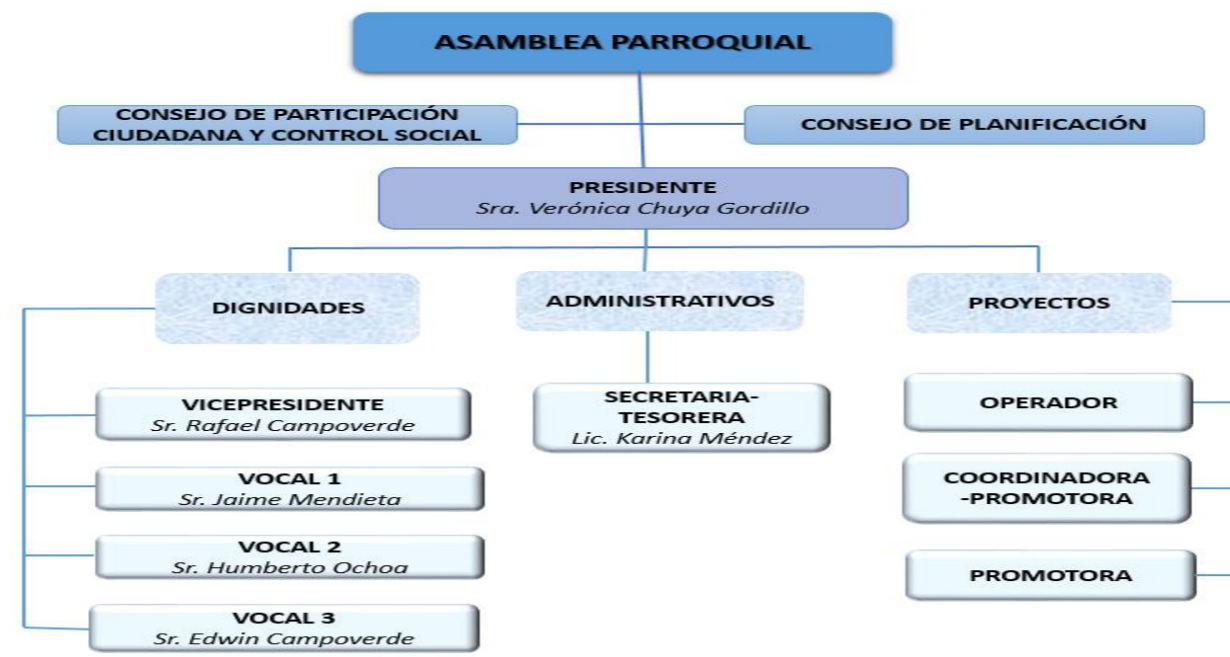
ASAMBLEA PARROQUIAL

CONSEJO DE PARTICIPACIÓN CIUDADANA Y CONTROL SOCIAL

CONSEJO DE PLANIFICACIÓN

PRESIDENTE
Sra. Verónica Chuya Gordillo

DIGNIDADES

ADMINISTRATIVOS

PROYECTOS

VICEPRESIDENTE
Sr. Rafael Campoverde

VOCAL 1
Sr. Jaime Mendieta

VOCAL 2
Sr. Humberto Ochoa

VOCAL 3
Sr. Edwin Campoverde

SECRETARIA-TESORERA
Lic. Karina Méndez

OPERADOR

COORDINADORA -PROMOTORA

PROMOTORA